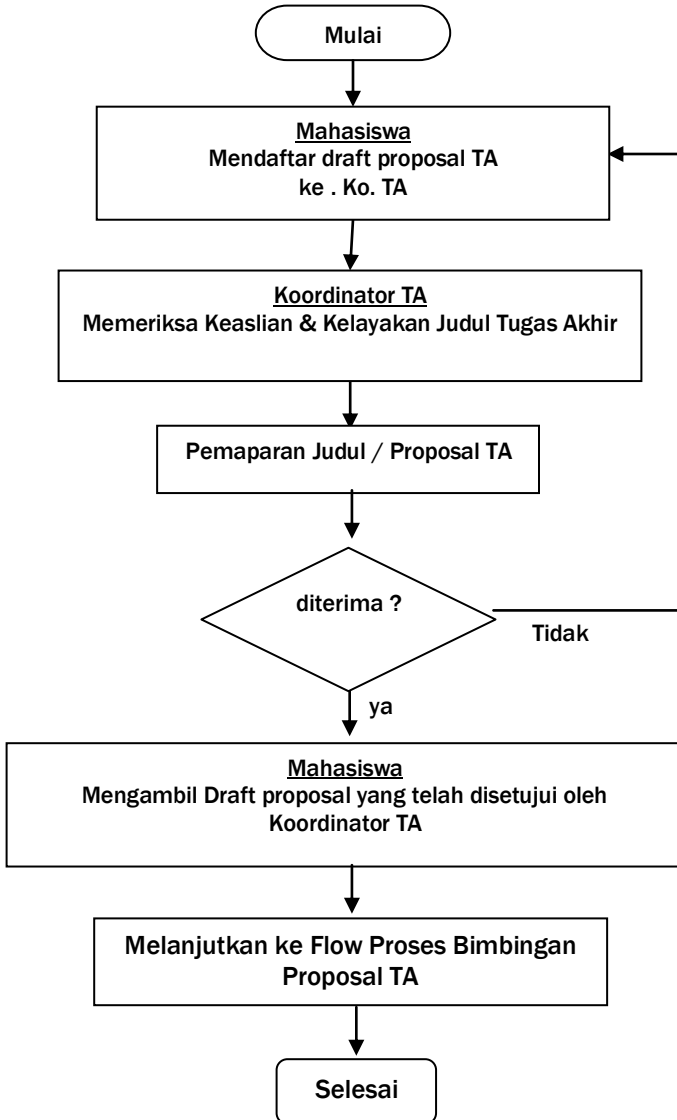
Mulai

Mahasiswa
Mendaftar draft proposal TA
ke . Ko. TA

Koordinator TA
Memeriksa Keaslian & Kelayakan Judul Tugas Akhir

Pemaparan Judul / Proposal TA

diterima ?

Tidak

ya

Mahasiswa
Mengambil Draft proposal yang telah disetujui oleh Koordinator TA

Melanjutkan ke Flow Proses Bimbingan Proposal TA

Selesai